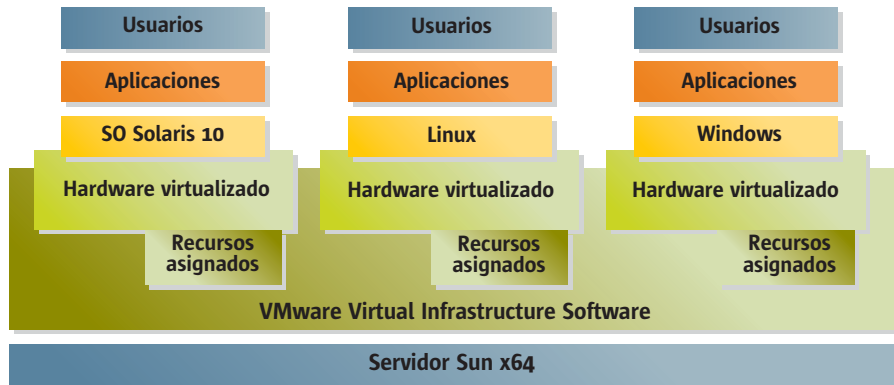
Usuarios

Aplicaciones

SO Solaris 10

Hardware virtualizado

Recursos asignados

Usuarios

Aplicaciones

Linux

Hardware virtualizado

Recursos asignados

Usuarios

Aplicaciones

Windows

Hardware virtualizado

Recursos asignados

VMware Virtual Infrastructure Software

Servidor Sun x64